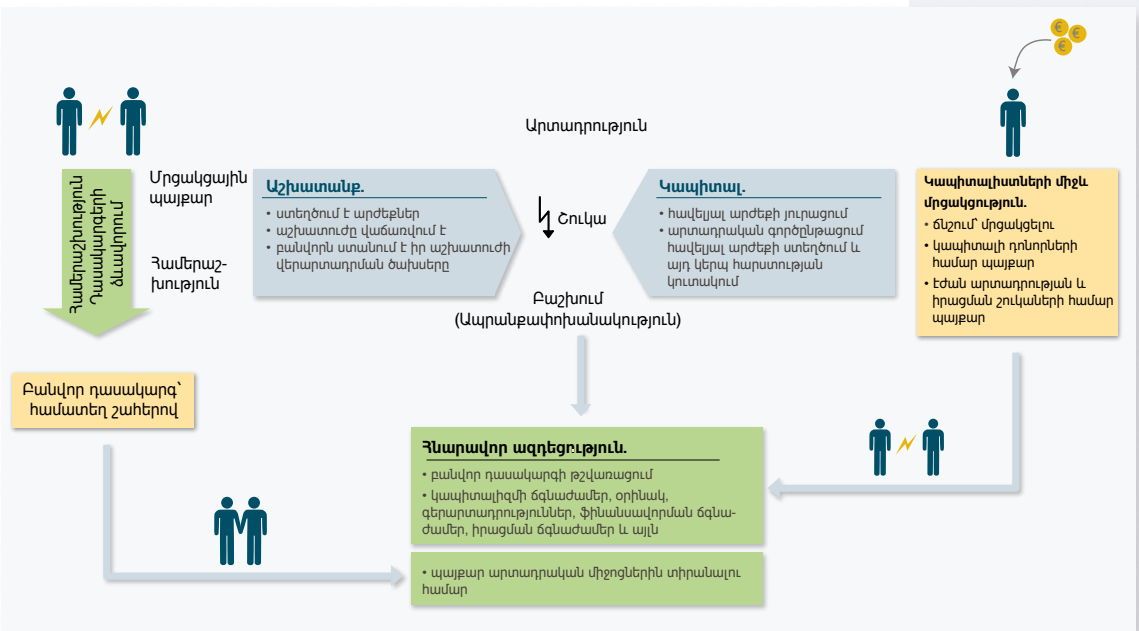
Արտադրություն

Մրցակցային պայքար

Համերաշխություն

Համերաշխություն Դասակարգերի պայքար

Աշխատանք.
• ստեղծում է արժեքներ
• աշխատուժը վաճառվում է
• բանվորն ստանում է իր աշխատուժի վերարտադրման ծախսերը

Շուկա

Կապիտալ.
• հավելյալ արժեքի յուրացում
• արտադրական գործընթացում հավելյալ արժեքի ստեղծում և այդ կերպ հարստության կուտակում

Կապիտալիստների միջև մրցակցություն.
• ճնշում՝ մրցակցելու
• կապիտալի դոնորների համար պայքար
• էժան արտադրության և իրացման շուկաների համար պայքար

Բաշխում (Ապրանքափոխանակություն)

Բանվոր դասակարգ՝ համատեղ շահերով

Հնարավոր ազդեցություն.
• բանվոր դասակարգի թշվառացում
• կապիտալիզմի ճգնաժամեր, օրինակ, գերարտադրություններ, ֆինանսավորման ճգնաժամեր, իրացման ճգնաժամեր և այլն

• պայքար արտադրական միջոցներին տիրանալու համար